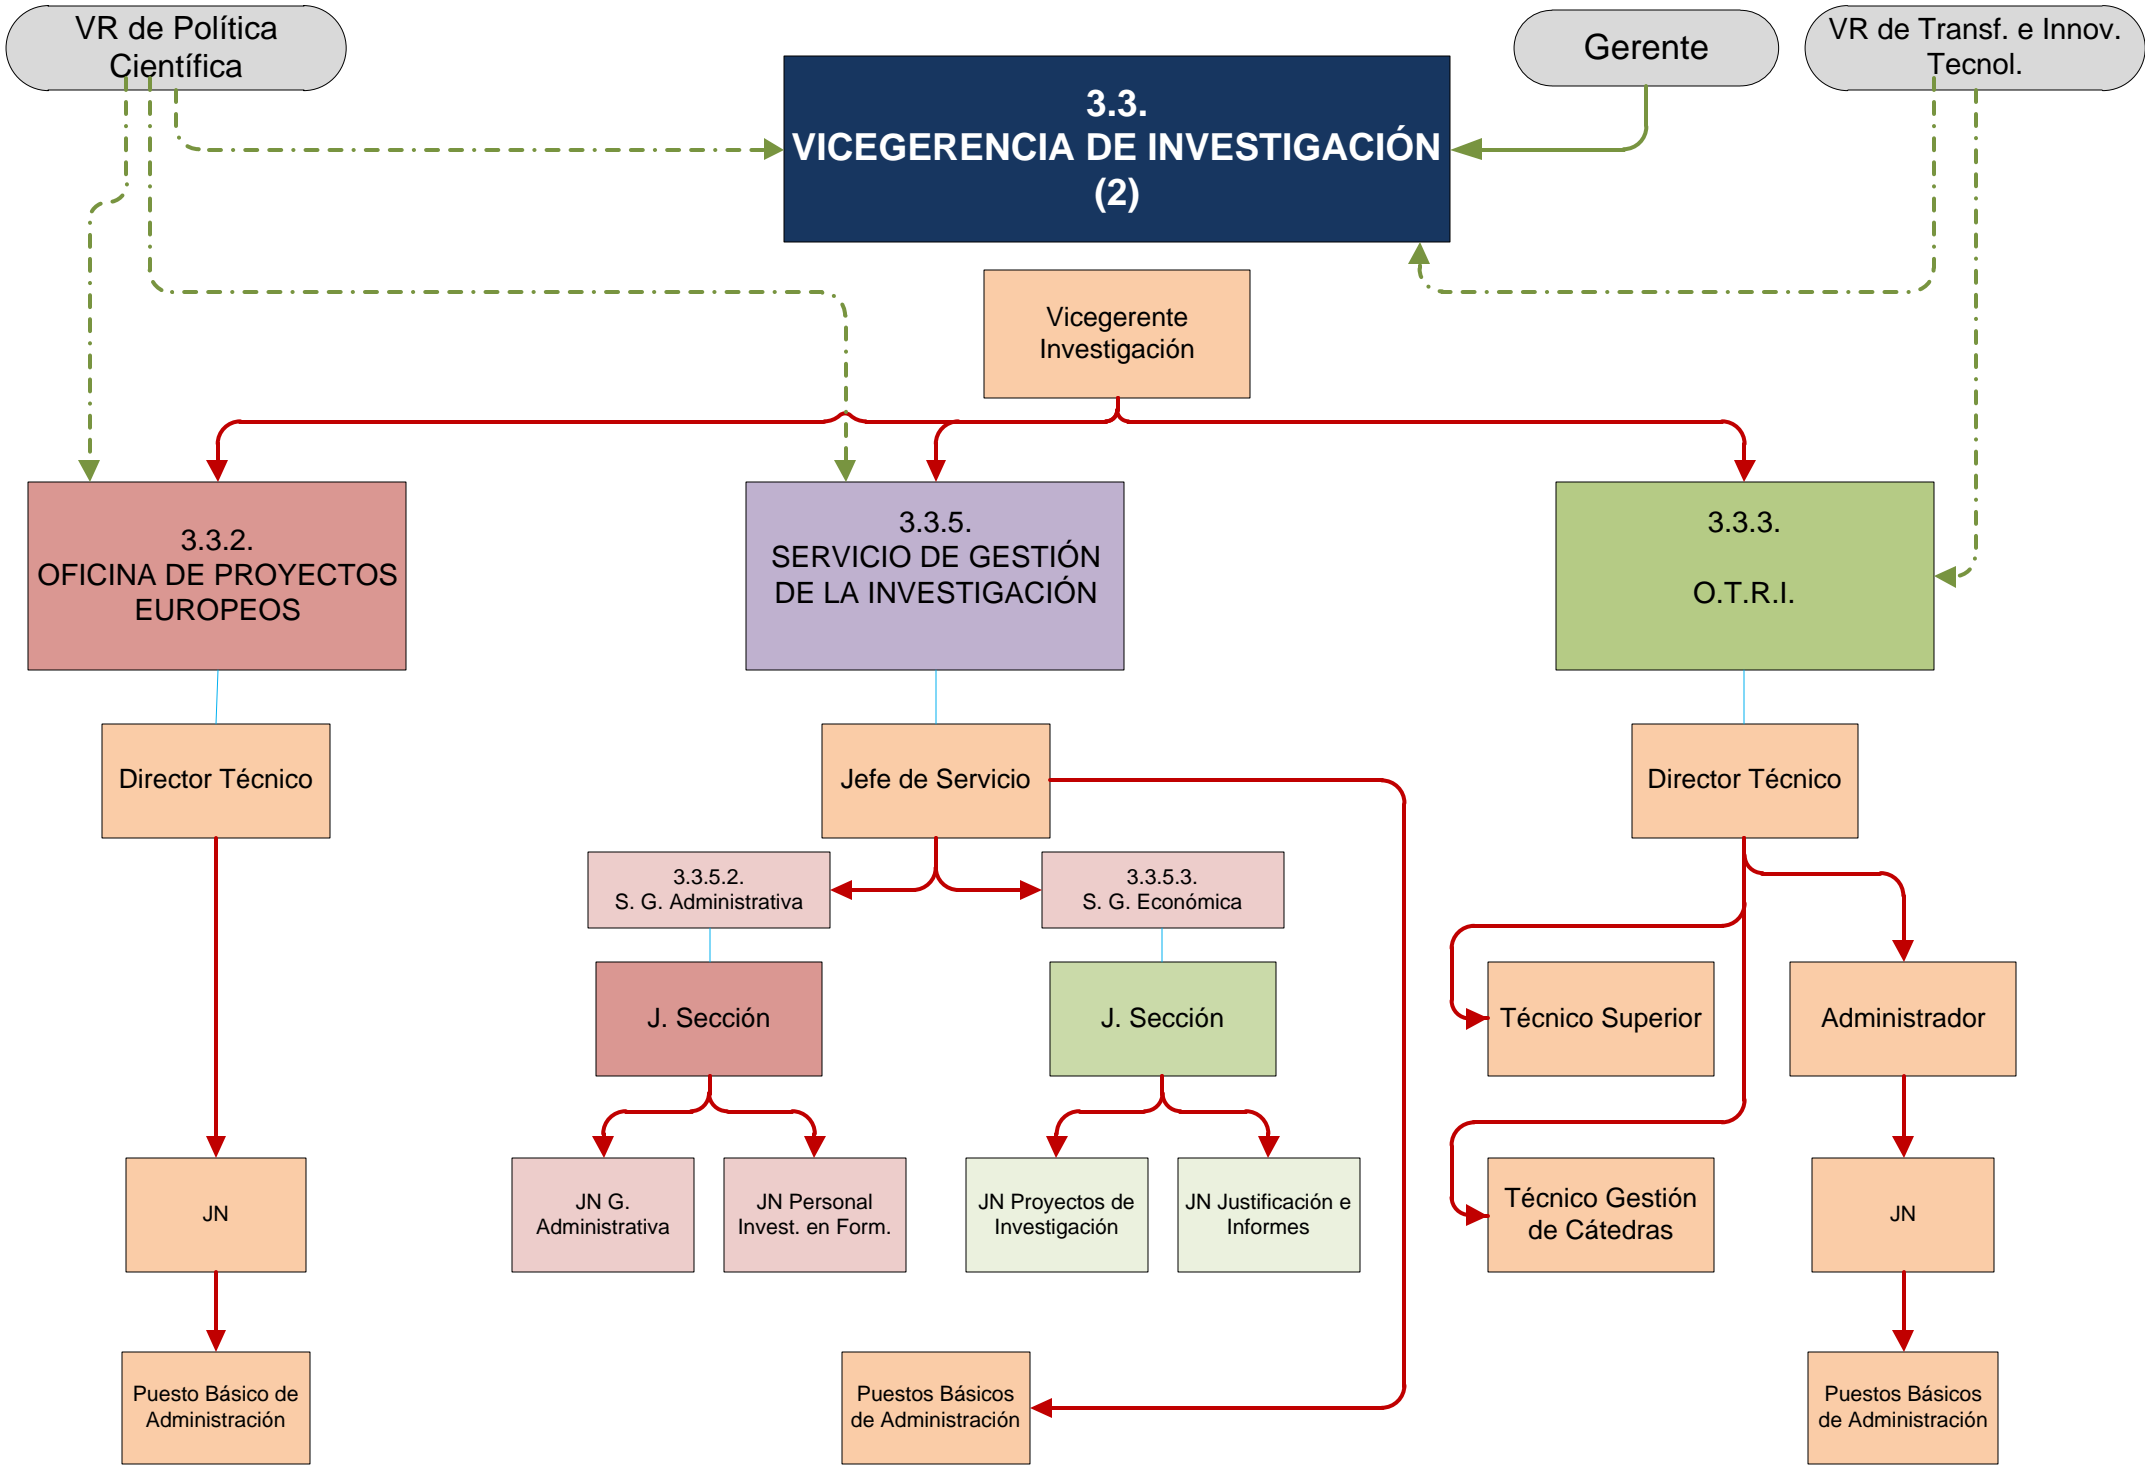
VR de Política Científica

Gerente

VR de Transf. e Innov. Tecnol.

3.3.
VICEGERENCIA DE INVESTIGACIÓN
(2)

Vicegerente Investigación

3.3.2.
OFICINA DE PROYECTOS EUROPEOS

3.3.5.
SERVICIO DE GESTIÓN DE LA INVESTIGACIÓN

3.3.3.
O.T.R.I.

Director Técnico

Jefe de Servicio

Director Técnico

3.3.5.2.
S. G. Administrativa

3.3.5.3.
S. G. Económica

J. Sección

J. Sección

Técnico Superior

Administrador

JN

JN G. Administrativa

JN Personal Invest. en Form.

JN Proyectos de Investigación

JN Justificación e Informes

Técnico Gestión de Cátedras

JN

Puesto Básico de Administración

Puestos Básicos de Administración

Puestos Básicos de Administración